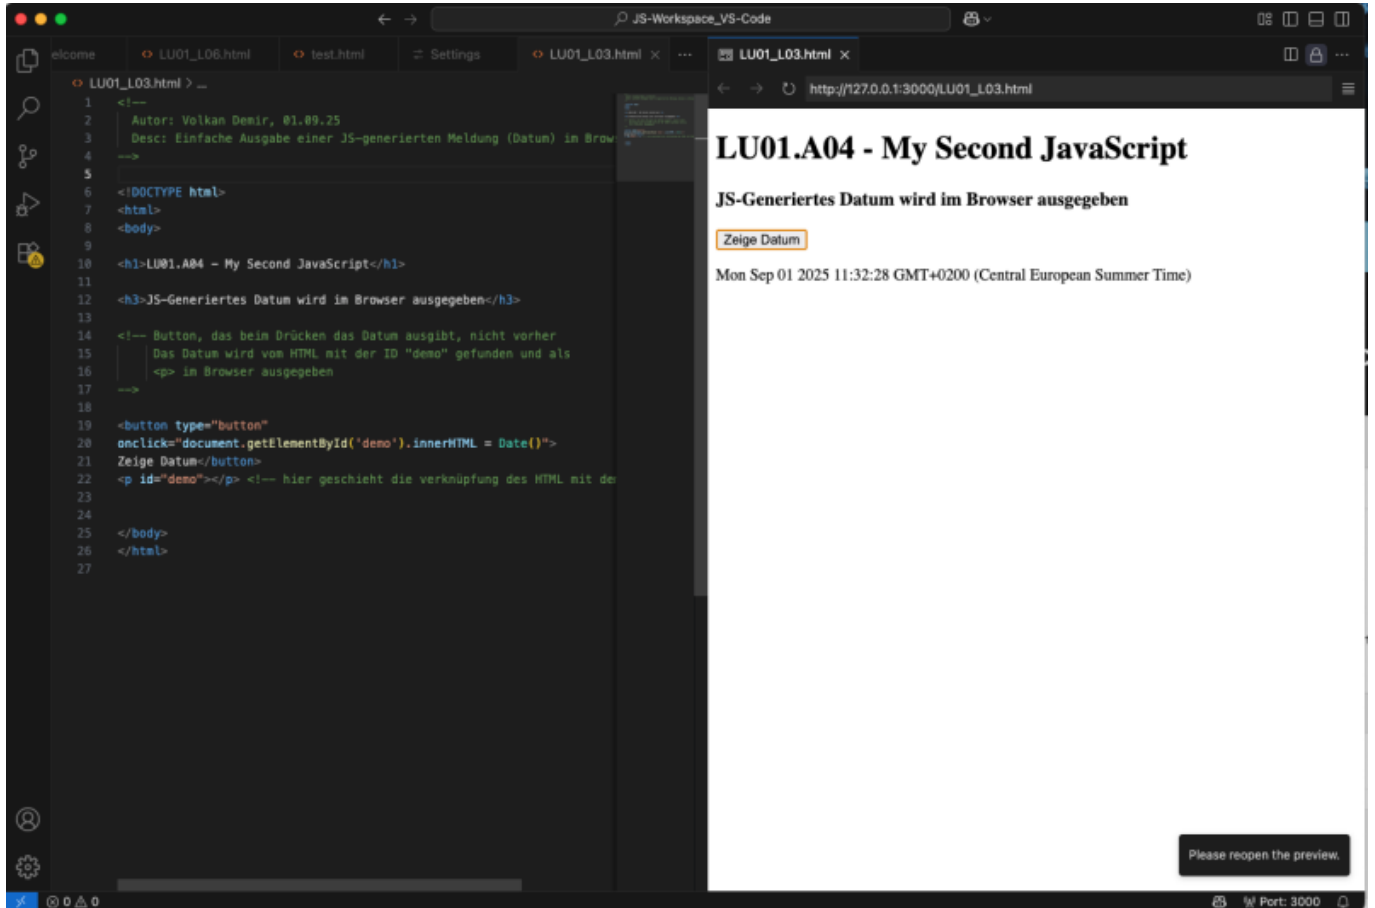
JS-Workspace_VS-Code

elcome | LU01_L06.html | test.html | Settings | LU01_L03.html × | ···

LU01_L03.html > ...

1 <!--
2 Autor: Volkan Demir, 01.09.25
3 Desc: Einfache Ausgabe einer JS-generierten Meldung (Datum) im Brow
4 -->
5
6 <!DOCTYPE html>
7 <html>
8 <body>
9
10 <h1>LU01.A04 - My Second JavaScript</h1>
11
12 <h3>JS-Generiertes Datum wird im Browser ausgegeben</h3>
13
14 <!-- Button, das beim Drücken das Datum ausgibt, nicht vorher
15 Das Datum wird vom HTML mit der ID "demo" gefunden und als
16 <p> im Browser ausgegeben
17 -->
18
19 <button type="button"
20 onclick="document.getElementById('demo').innerHTML = Date()">
21 Zeige Datum</button>
22 <p id="demo"></p> <!-- hier geschieht die verknüpfung des HTML mit de
23
24
25 </body>
26 </html>
27

LU01_L03.html ×

http://127.0.0.1:3000/LU01_L03.html

LU01.A04 - My Second JavaScript

JS-Generiertes Datum wird im Browser ausgegeben

Zeige Datum

Mon Sep 01 2025 11:32:28 GMT+0200 (Central European Summer Time)

Please reopen the preview.

⊗ 0 ⚠ 0

Port: 3000